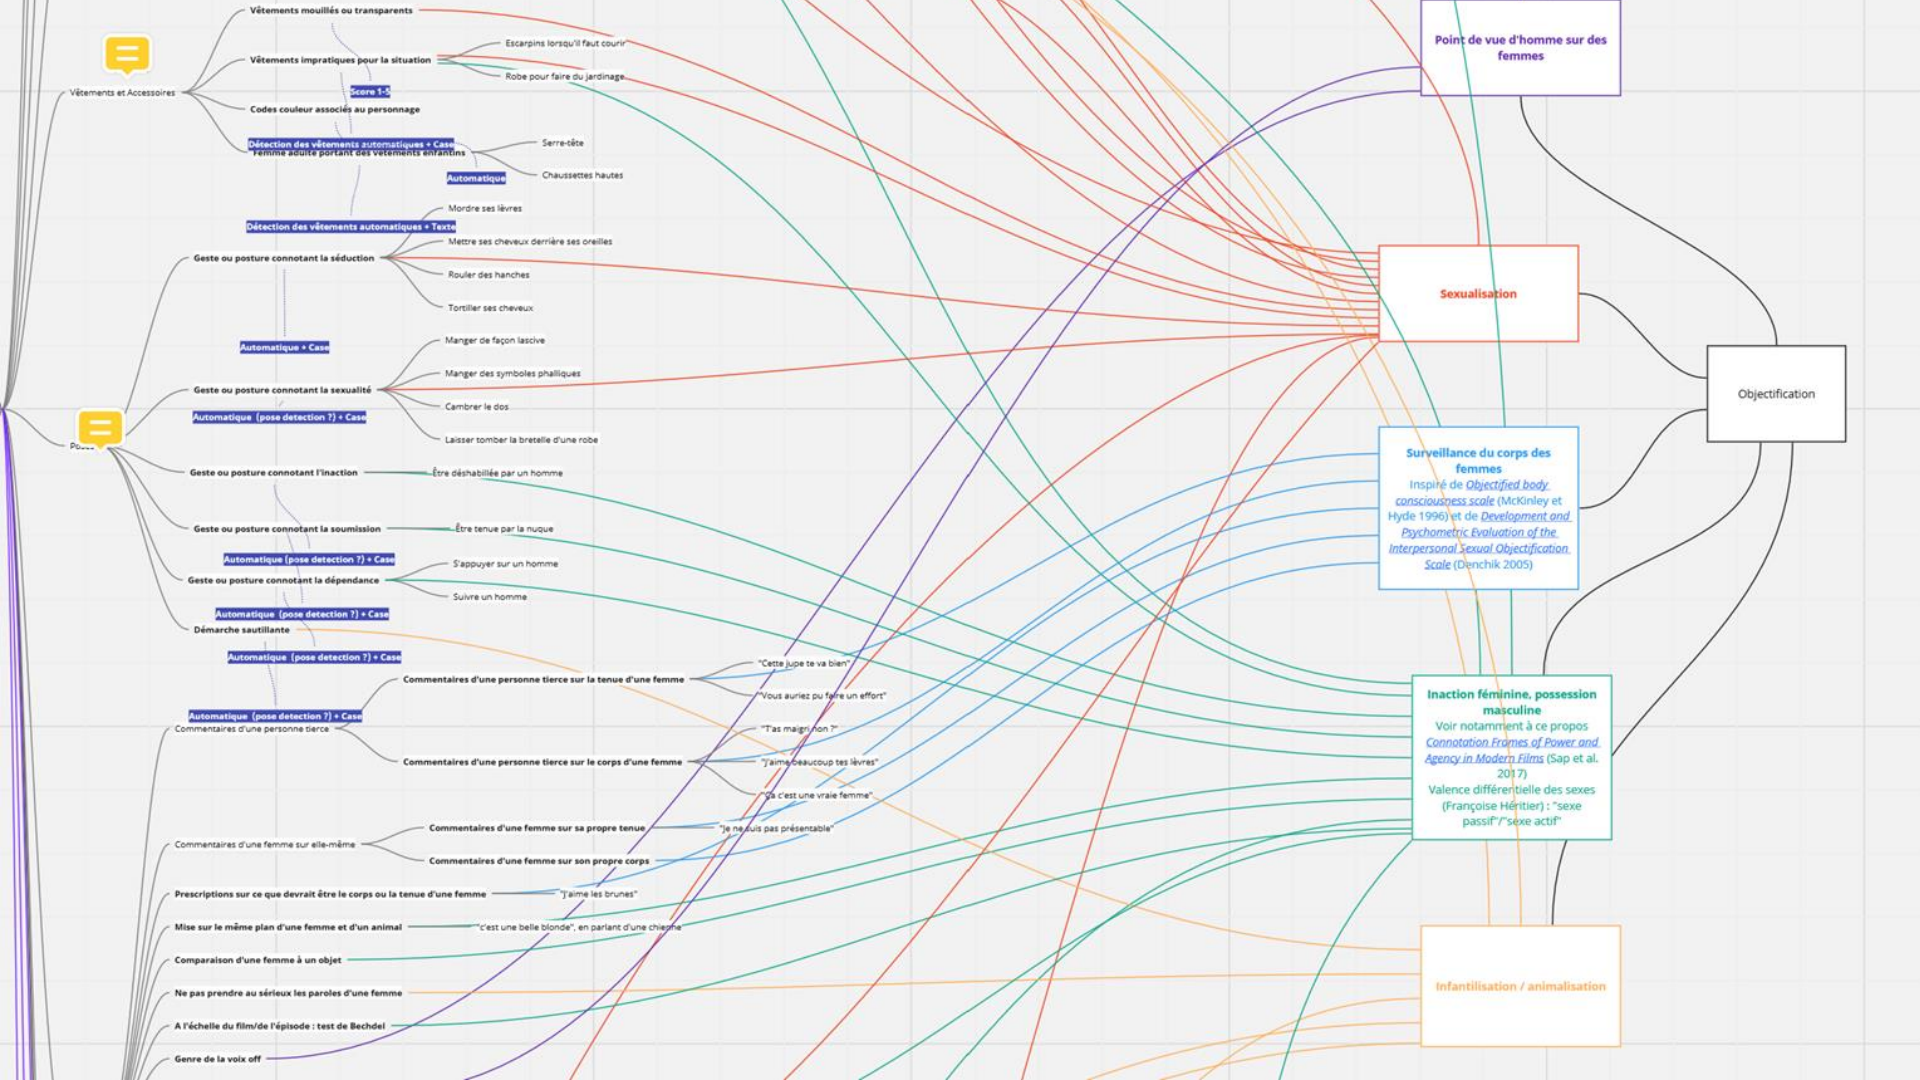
Vêtements mouillés ou transparents

Vêtements et Accessoires

Vêtements impratiques pour la situation

Escarpins lorsqu'il faut courir

Robe pour faire du jardinage

Score 1-5

Codes couleur associés au personnage

Détection des vêtements automatiques + Case

Femme adulte portant des vêtements enfantins

Serre-tête

Automatique

Chaussettes hautes

Mordre ses lèvres

Détection des vêtements automatiques + Texte

Mettre ses cheveux derrière ses oreilles

Geste ou posture connotant la séduction

Rouler des hanches

Tortiller ses cheveux

Automatique + Case

Manger de façon lascive

Manger des symboles phalliques

Geste ou posture connotant la sexualité

Automatique (pose detection ?) + Case

Cambrer le dos

Laisser tomber la bretelle d'une robe

Poses

Geste ou posture connotant l'inaction

Être déshabillée par un homme

Geste ou posture connotant la soumission

Être tenue par la nuque

Automatique (pose detection ?) + Case

S'appuyer sur un homme

Geste ou posture connotant la dépendance

Suivre un homme

Automatique (pose detection ?) + Case

Démarche sautillante

Automatique (pose detection ?) + Case

"Cette jupe te va bien"

Commentaires d'une personne tierce sur la tenue d'une femme

"Vous auriez pu faire un effort"

Automatique (pose detection ?) + Case

Commentaires d'une personne tierce

"T'as maigri non ?"

Commentaires d'une personne tierce sur le corps d'une femme

"J'aime beaucoup tes lèvres"

"Ça c'est une vraie femme"

Commentaires d'une femme sur sa propre tenue

"Je ne suis pas présentable"

Commentaires d'une femme sur elle-même

Commentaires d'une femme sur son propre corps

Prescriptions sur ce que devrait être le corps ou la tenue d'une femme

"J'aime les brunes"

Mise sur le même plan d'une femme et d'un animal

"c'est une belle blonde", en parlant d'une chienne

Comparaison d'une femme à un objet

Ne pas prendre au sérieux les paroles d'une femme

A l'échelle du film/de l'épisode : test de Bechdel

Genre de la voix off

Point de vue d'homme sur des femmes

Sexualisation

Objectification

Surveillance du corps des femmes
Inspiré de Objectified body consciousness scale (McKinley et Hyde 1996) et de Development and Psychometric Evaluation of the Interpersonal Sexual Objectification Scale (Denchik 2005)

Inaction féminine, possession masculine
Voir notamment à ce propos Connotation Frames of Power and Agency in Modern Films (Sap et al. 2017)
Valence différentielle des sexes (Françoise Héritier) : "sexe passif"/"sexe actif"

Infantilisation / animalisation